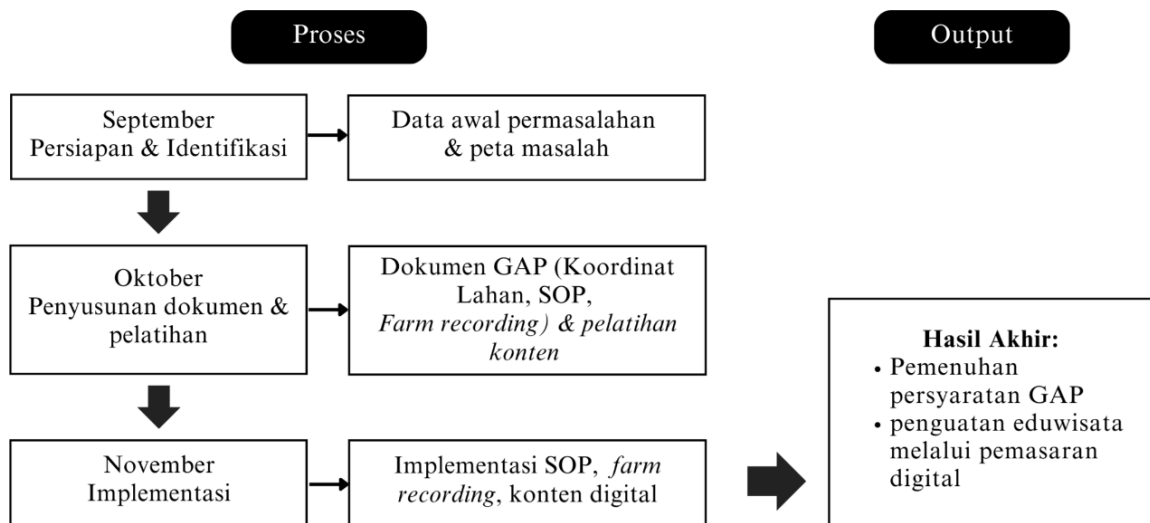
Proses

Output

September
Persiapan & Identifikasi

Data awal permasalahan & peta masalah

Oktober
Penyusunan dokumen & pelatihan

Dokumen GAP (Koordinat Lahan, SOP, *Farm recording) & pelatihan konten*

November
Implementasi

Implementasi SOP, *farm recording*, konten digital

**Hasil Akhir:**
• Pemenuhan persyaratan GAP
• penguatan eduwisata melalui pemasaran digital